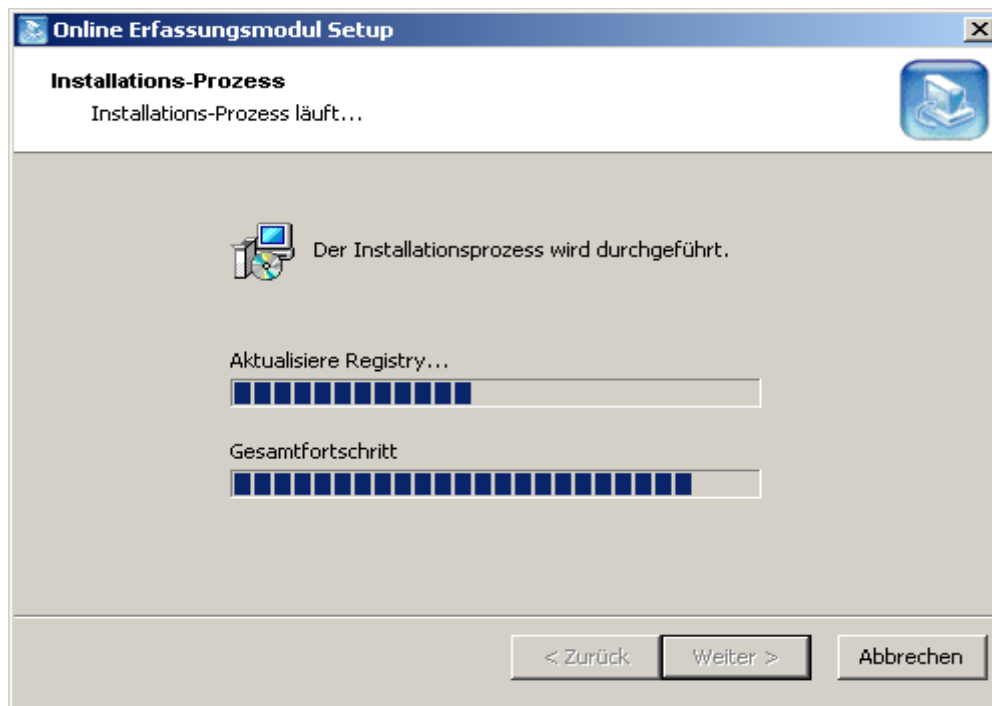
Online Erfassungsmodul Setup

Installations-Prozess
Installations-Prozess läuft...

Der Installationsprozess wird durchgeführt.

Aktualisiere Registry...

Gesamtfortschritt

< Zurück
Weiter >
Abbrechen